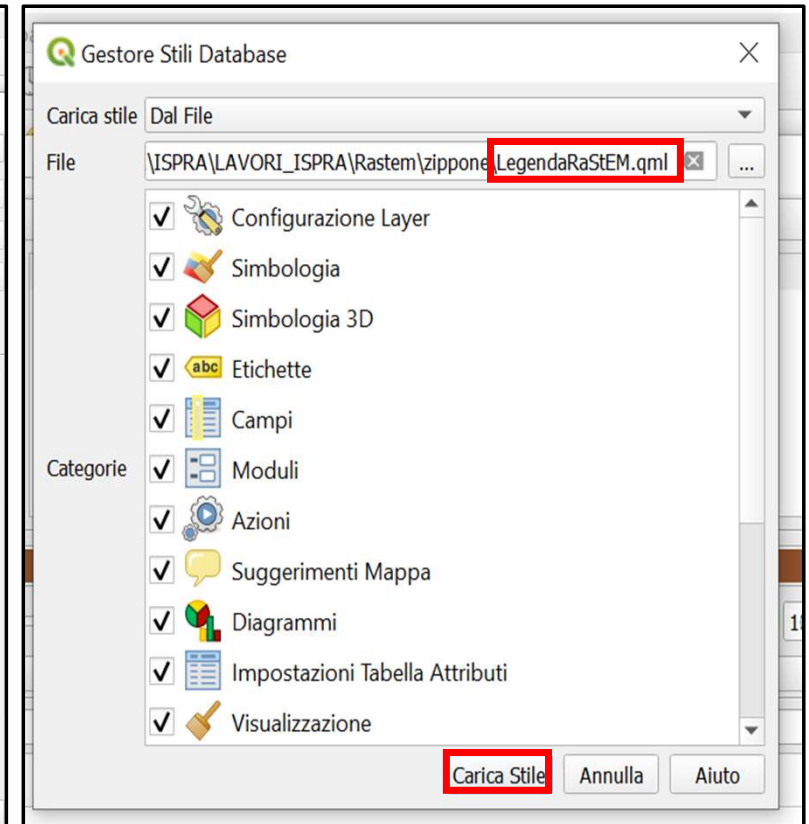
Gestore Stili Database

Carica stile Dal File

File \ISPRA\LAVORI_ISPRA\Rastem\zippone\LegendaRaStEM.qml ...

Categorie

Configurazione Layer
Simbologia
Simbologia 3D
abc Etichette
Campi
Moduli
Azioni
Suggerimenti Mappa
Diagrammi
Impostazioni Tabella Attributi
Visualizzazione

Carica Stile Annulla Aiuto